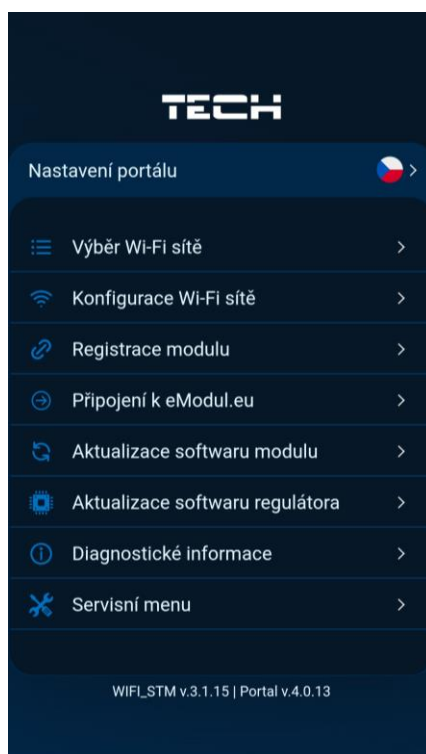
TECH

Nastavení portálu >

Výběr Wi-Fi sítě >

Konfigurace Wi-Fi sítě >

Registrace modulu >

Připojení k eModul.eu >

Aktualizace softwaru modulu >

Aktualizace softwaru regulátora >

Diagnostické informace >

Servisní menu >

WIFI_STM v.3.1.15 | Portal v.4.0.13